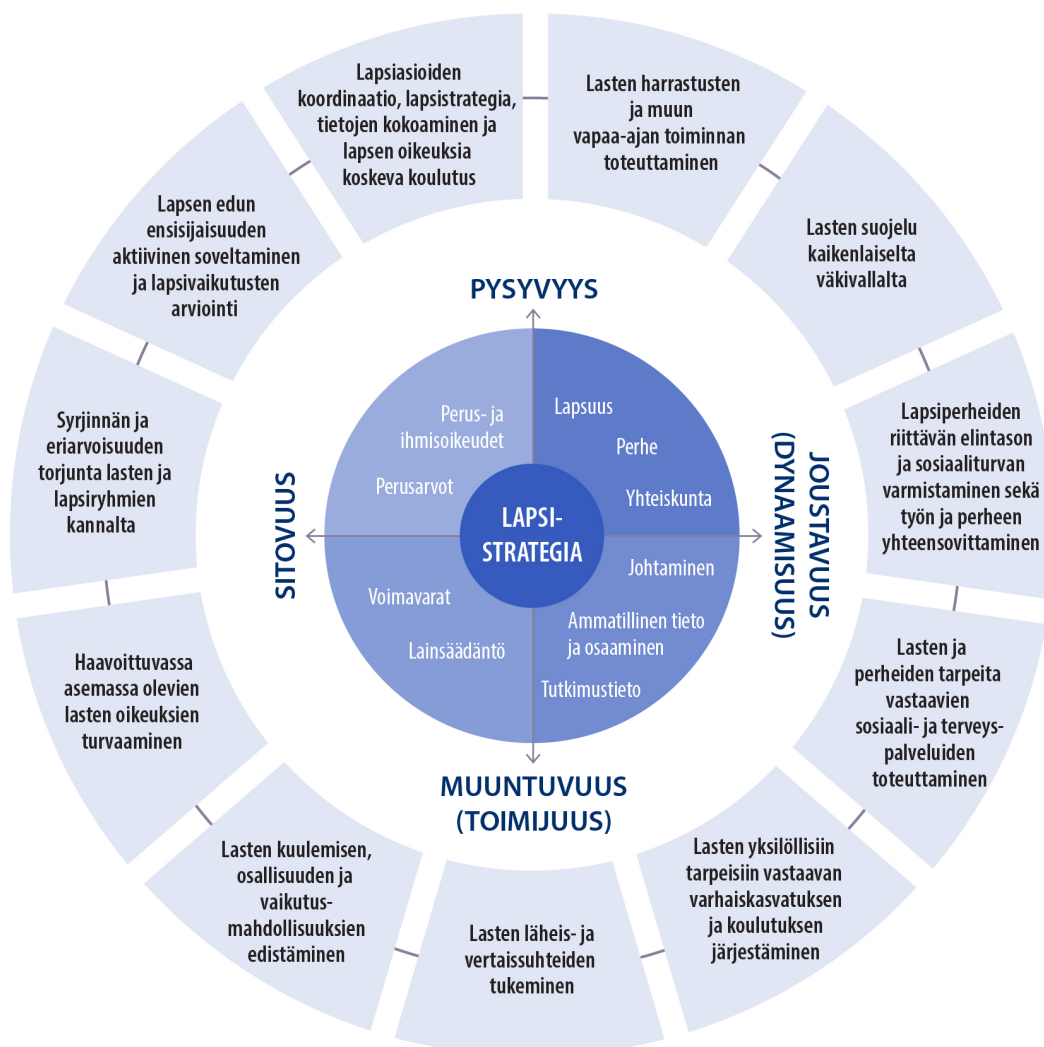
Lapsiasioiden koordinaatio, lapsistrategia, tietojen kokoaminen ja lapsen oikeuksia koskeva koulutus

Lasten harrastusten ja muun vapaa-ajan toiminnan toteuttaminen

Lasten suojelu kaikenlaiselta väkivallalta

Lapsiperheiden riittävän elintason ja sosiaaliturvan varmistaminen sekä työn ja perheen yhteensovittaminen

Lasten ja perheiden tarpeita vastaavien sosiaali- ja terveyspalveluiden toteuttaminen

Lasten yksilöllisiin tarpeisiin vastaavan varhaiskasvatuksen ja koulutuksen järjestäminen

Lasten läheis- ja vertaissuhteiden tukeminen

Lasten kuulemisen, osallisuuden ja vaikutusmahdollisuuksien edistäminen

Haavoittuvassa asemassa olevien lasten oikeuksien turvaaminen

Syrjinnän ja eriarvoisuuden torjunta lasten ja lapsiryhmien kannalta

Lapsen edun ensisijaisuuden aktiivinen soveltaminen ja lapsivaikutusten arviointi

PYSYVYYS

JOUSTAVUUS (DYNAAMISUUS)

MUUNTUVUUS (TOIMIJUUS)

SITOVUUS

Perus- ja ihmisoikeudet

Perusarvot

Lapsuus

Perhe

Yhteiskunta

LAPSI-STRATEGIA

Voimavarat

Lainsäädäntö

Johtaminen

Ammatillinen tieto ja osaaminen

Tutkimustieto